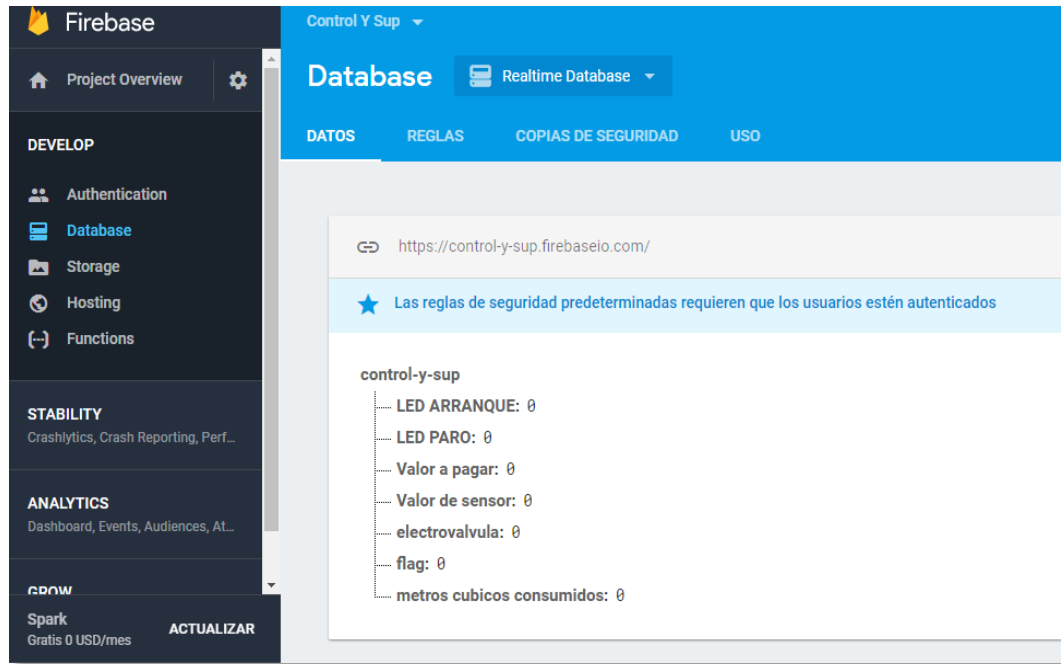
Firebase

Project Overview

DEVELOP

Authentication
Database
Storage
Hosting
Functions

STABILITY
Crashlytics, Crash Reporting, Perf...

ANALYTICS
Dashboard, Events, Audiences, At...

GROW

Spark
Gratis 0 USD/mes
ACTUALIZAR

Control Y Sup

Database
Realtime Database

DATOS
REGLAS
COPIAS DE SEGURIDAD
USO

https://control-y-sup.firebaseio.com/

Las reglas de seguridad predeterminadas requieren que los usuarios estén autenticados

control-y-sup
LED ARRANQUE: 0
LED PARO: 0
Valor a pagar: 0
Valor de sensor: 0
electrovalvula: 0
flag: 0
metros cubicos consumidos: 0